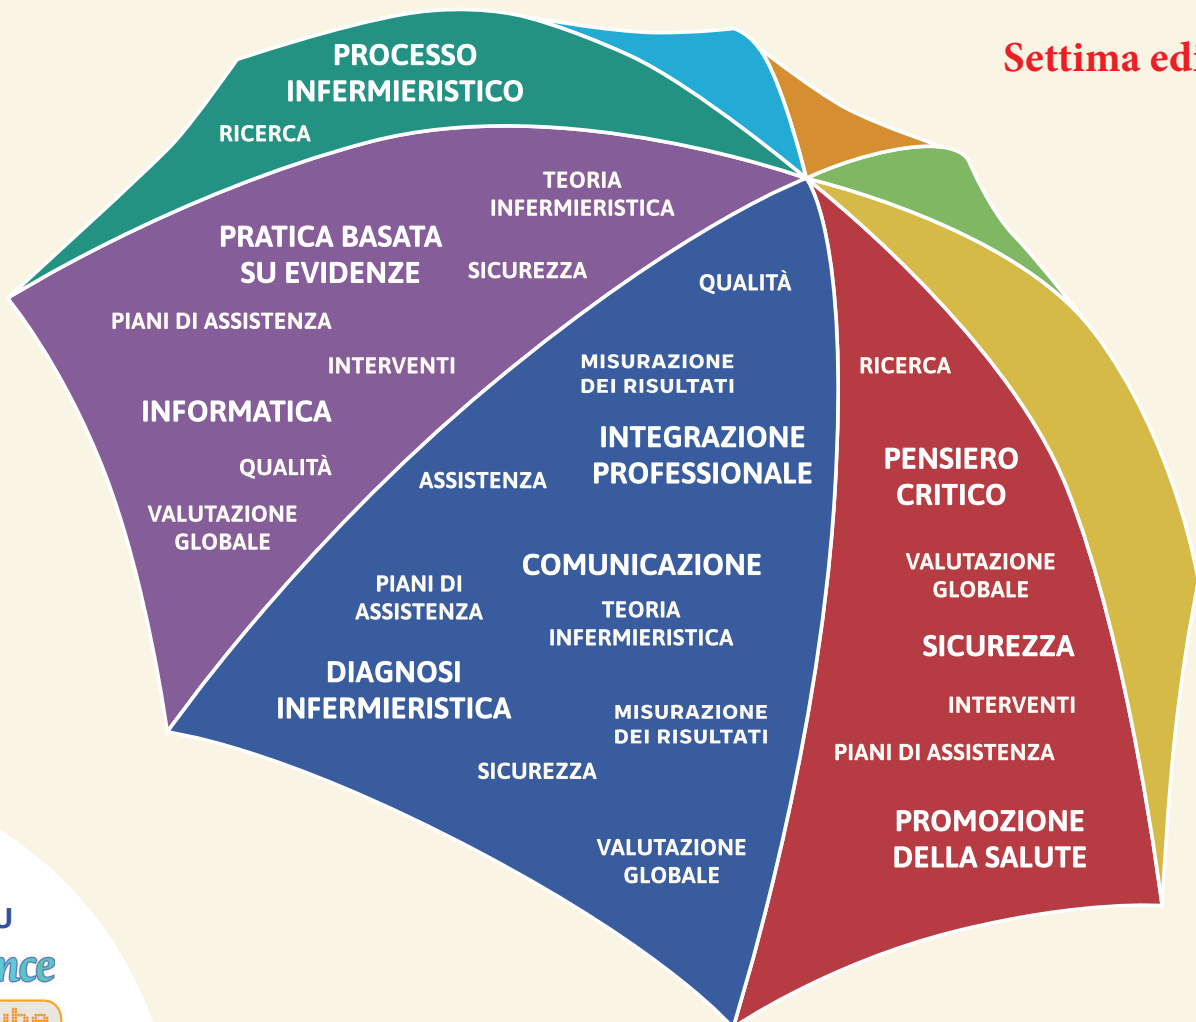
Settima edi

PROCESSO INFERMIERISTICO

RICERCA

TEORIA INFERMIERISTICA

PRATICA BASATA SU EVIDENZE

SICUREZZA

PIANI DI ASSISTENZA

INTERVENTI

INFORMATICA

QUALITÀ

VALUTAZIONE GLOBALE

QUALITÀ

MISURAZIONE DEI RISULTATI

INTEGRAZIONE PROFESSIONALE

ASSISTENZA

COMUNICAZIONE

PIANI DI ASSISTENZA

TEORIA INFERMIERISTICA

DIAGNOSI INFERMIERISTICA

MISURAZIONE DEI RISULTATI

SICUREZZA

VALUTAZIONE GLOBALE

RICERCA

PENSIERO CRITICO

VALUTAZIONE GLOBALE

SICUREZZA

INTERVENTI

PIANI DI ASSISTENZA

PROMOZIONE DELLA SALUTE

U
nce
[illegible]